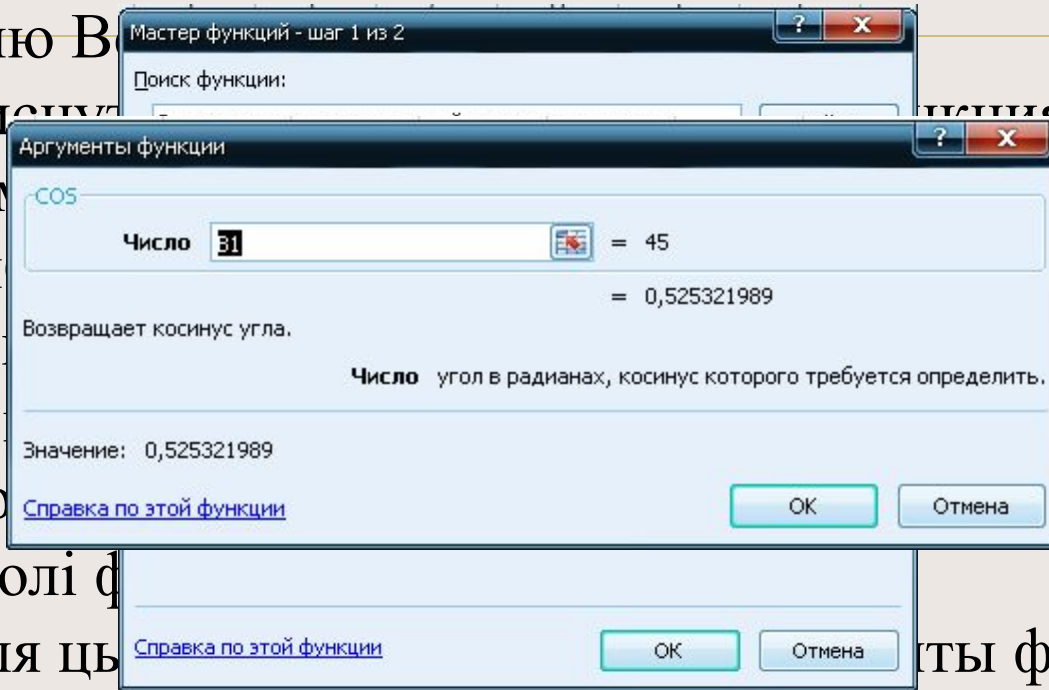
ню В

Мастер функций - шаг 1 из 2

Поиск функции:

Аргументы функции

COS

Число B1 = 45

= 0,525321989

Возвращает косинус угла.

Число угол в радианах, косинус которого требуется определить.

Значение: 0,525321989

Справка по этой функции

OK

Отмена

олі ф

ня ць

Справка по этой функции

OK

Отмена

нты ф